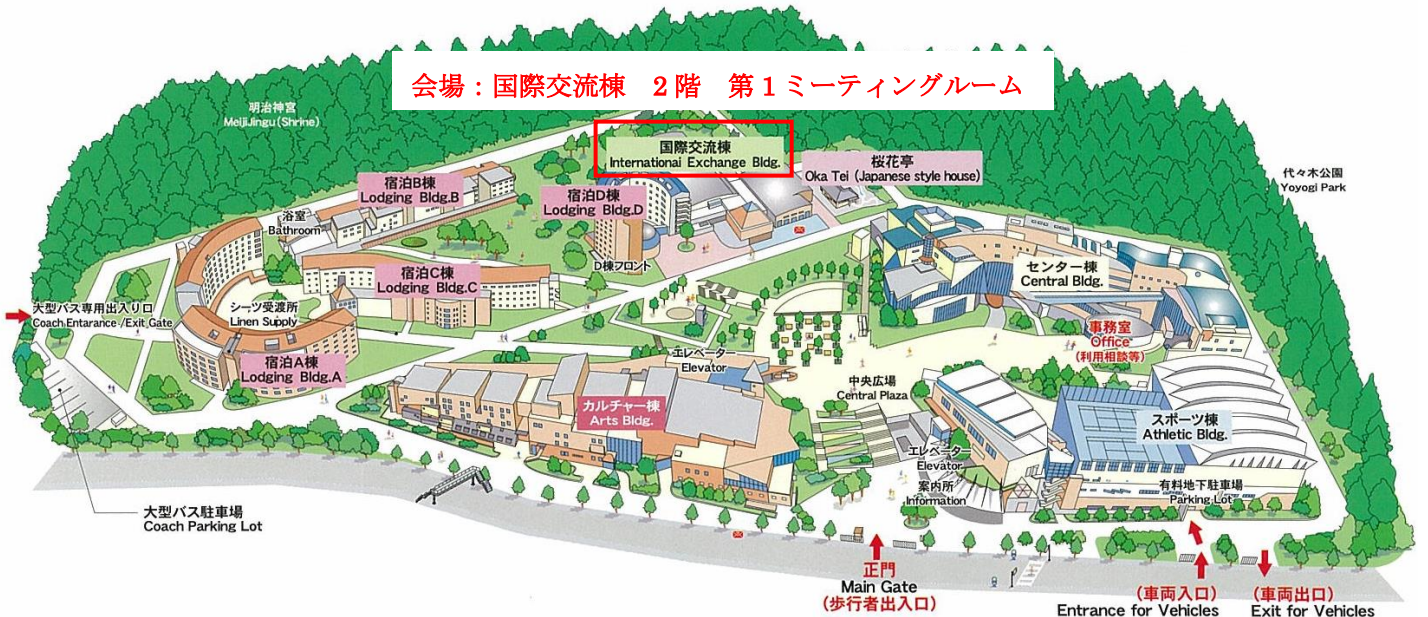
会場：国際交流棟　２階　第１ミーティングルーム

明治神宮
Meijijingu (Shrine)

国際交流棟
Internationai Exchange Bldg.

桜花亭
Oka Tei (Japanese style house)

代々木公園
Yoyogi Park

宿泊B棟
Lodging Bldg.B

宿泊D棟
Lodging Bldg.D

浴室
Bathroom

D棟フロント

宿泊C棟
Lodging Bldg.C

センター棟
Central Bldg.

大型バス専用出入り口
Coach Entarance /Exit Gate

シーツ受渡所
Linen Supply

事務室
Office
(利用相談等)

宿泊A棟
Lodging Bldg.A

エレベーター
Elevator

中央広場
Central Plaza

カルチャー棟
Arts Bldg.

スポーツ棟
Athletic Bldg.

エレベーター
Elevator

案内所
Information

有料地下駐車場
Parking Lot

大型バス駐車場
Coach Parking Lot

正門
Main Gate
(歩行者出入口)

(車両入口)
Entrance for Vehicles

(車両出口)
Exit for Vehicles